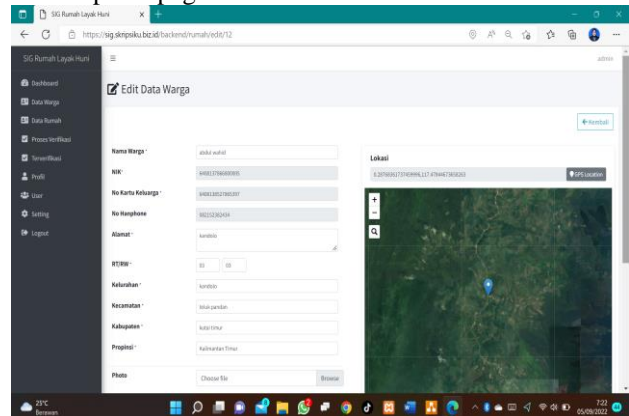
SIG Rumah Layak Huni

https://sig.sknpsiku.biz.id/backend/rumah/edit/12

SIG Rumah Layak Huni

admin

Dashboard
Data Warga
Data Rumah
Proses Verifikasi
Terverifikasi
Profil
User
Setting
Logout

Edit Data Warga

← Kembali

Nama Warga * abdul wahid
NIK * 6408137860400905
No Kartu Keluarga * 6408136521985397
No Hanphone 082252302459
Alamat * kendido
RT/RW * 03 03
Kelurahan * kendido
Kecamatan * teluk pandan
Kabupaten * kutai timur
Propinsi * Kalimantan Timur
Photo Choose file Browse

Lokasi
0.2076936273749999,117.47844673858263 GPS Location

23°C
Berawan

7:22
05/09/2022